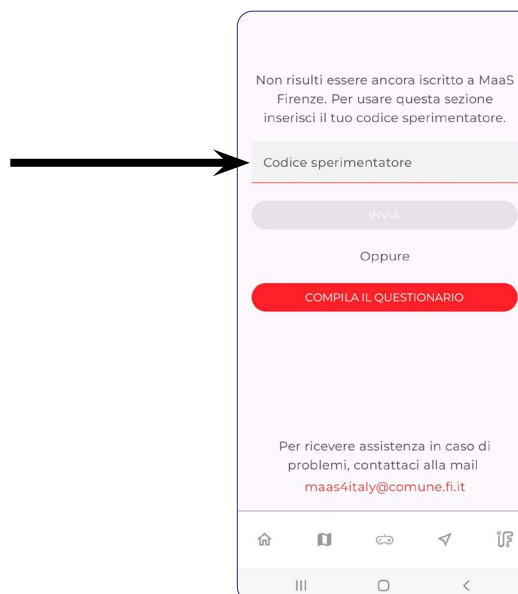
Non risulti essere ancora iscritto a MaaS Firenze. Per usare questa sezione inserisci il tuo codice sperimentatore.

Codice sperimentatore

INVIA

Oppure

COMPILA IL QUESTIONARIO

Per ricevere assistenza in caso di problemi, contattaci alla mail maas4italy@comune.fi.it